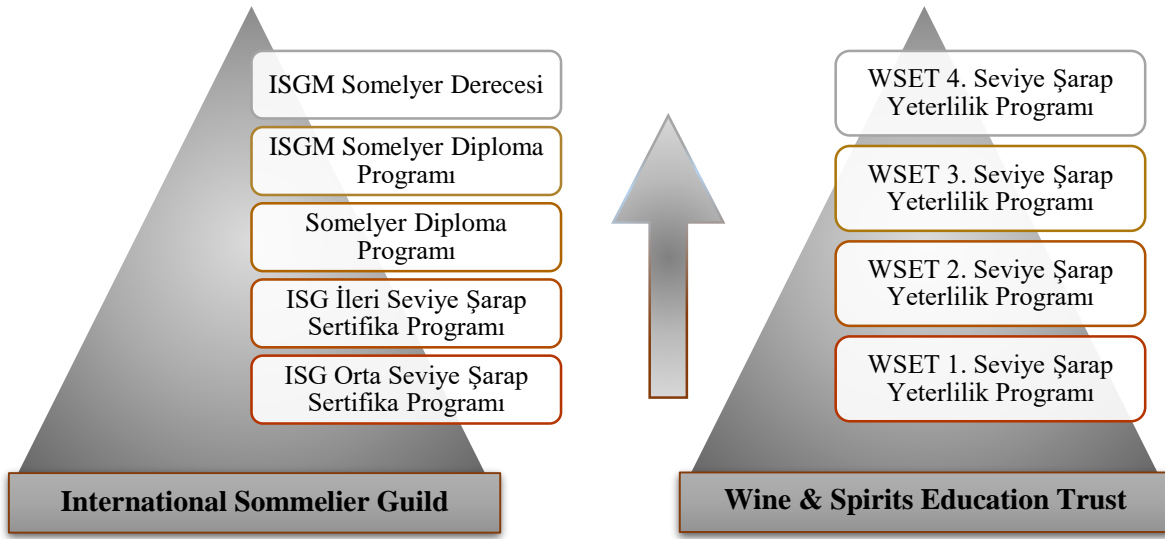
ISGM Somelyer Derecesi

ISGM Somelyer Diploma Programı

Somelyer Diploma Programı

ISG İleri Seviye Şarap Sertifika Programı

ISG Orta Seviye Şarap Sertifika Programı

International Sommelier Guild

WSET 4. Seviye Şarap Yeterlilik Programı

WSET 3. Seviye Şarap Yeterlilik Programı

WSET 2. Seviye Şarap Yeterlilik Programı

WSET 1. Seviye Şarap Yeterlilik Programı

Wine & Spirits Education Trust